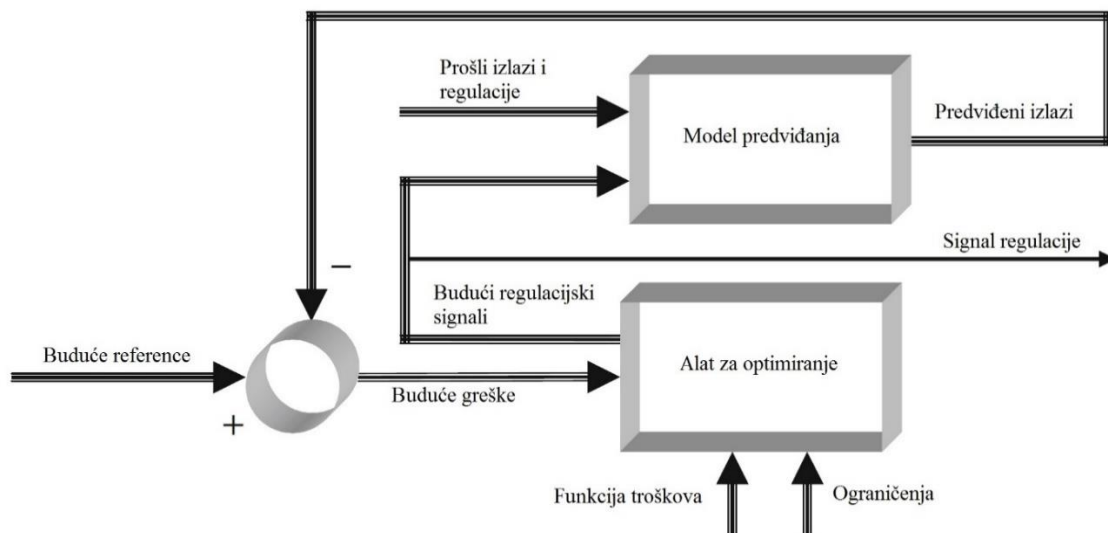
Prošli izlazi i regulacije

Model predviđanja

Predviđeni izlazi

−

Signal regulacije

Budući regulacijski signali

Alat za optimiranje

Buduće reference

Buduće greške

+

Funkcija troškova

Ograničenja